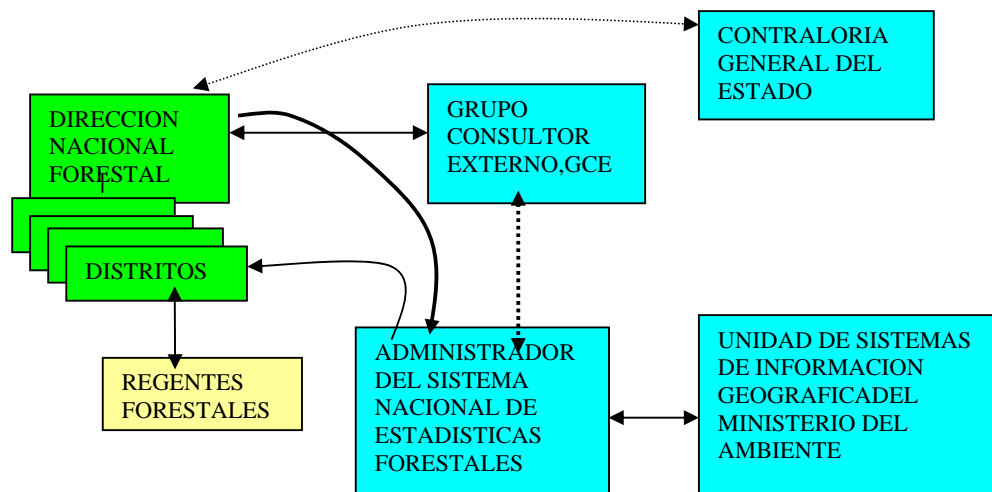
CONTRALORIA GENERAL DEL ESTADO

DIRECCION NACIONAL FORESTAL

GRUPO CONSULTOR EXTERNO,GCE

DISTRITOS

REGENTES FORESTALES

ADMINISTRADOR DEL SISTEMA NACIONAL DE ESTADISTICAS FORESTALES

UNIDAD DE SISTEMAS DE INFORMACION GEOGRAFICADEL MINISTERIO DEL AMBIENTE